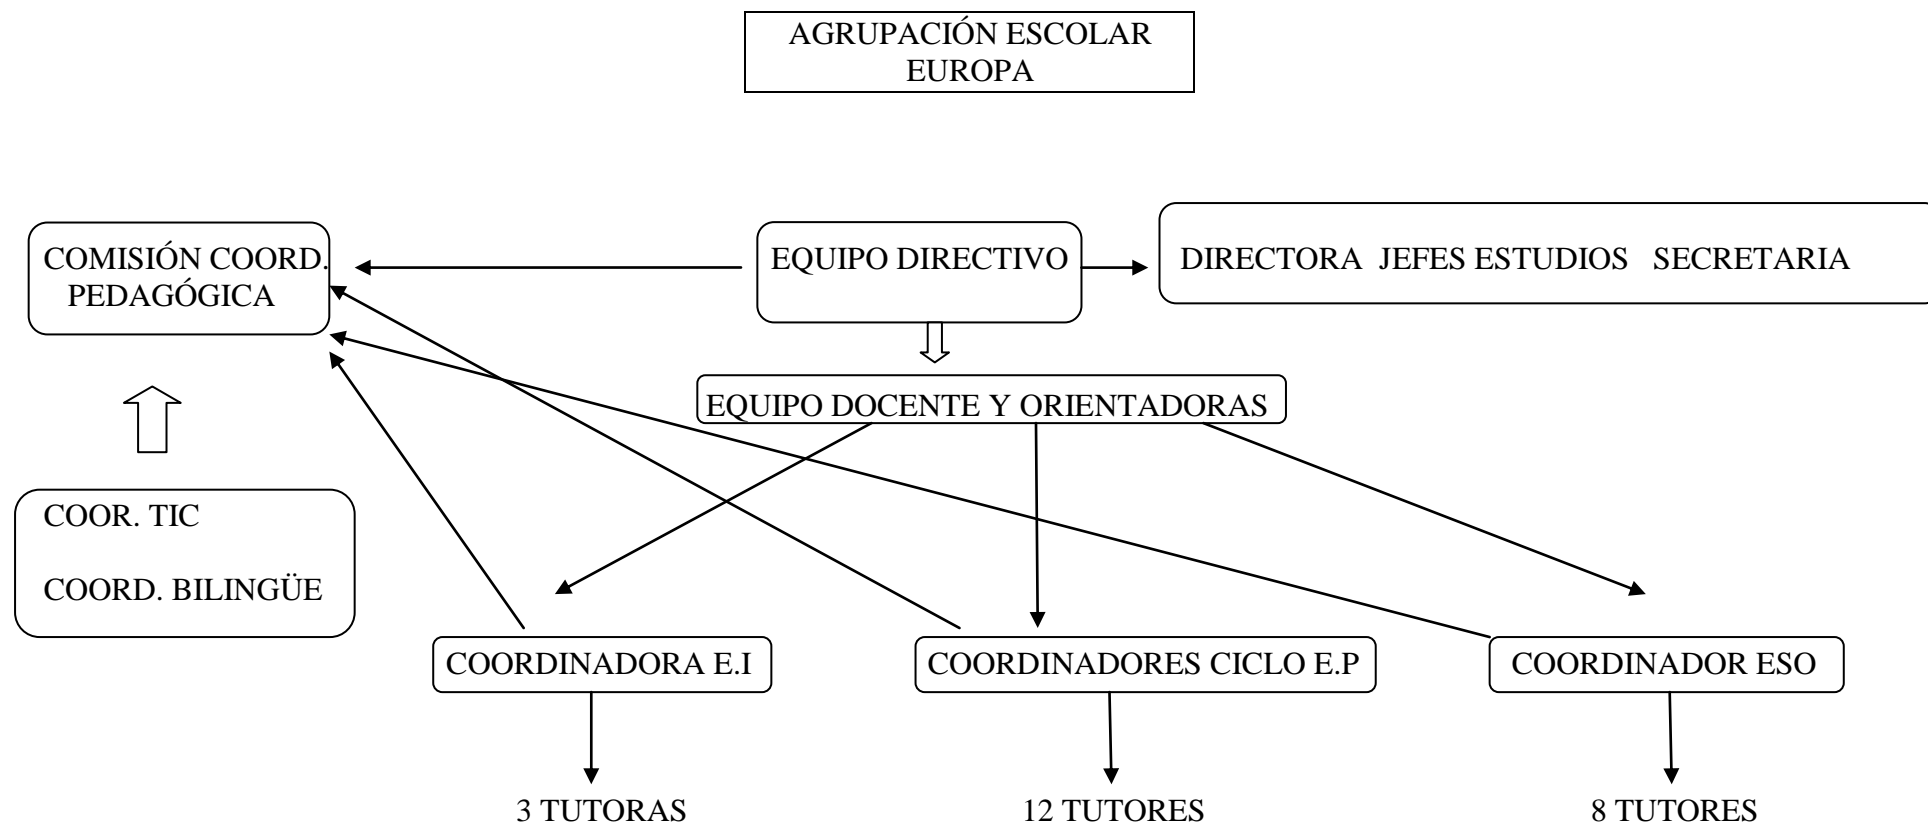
AGRUPACIÓN ESCOLAR EUROPA

COMISIÓN COORD. PEDAGÓGICA

EQUIPO DIRECTIVO

DIRECTORA JEFES ESTUDIOS SECRETARIA

EQUIPO DOCENTE Y ORIENTADORAS

COOR. TIC

COORD. BILINGÜE

COORDINADORA E.I

COORDINADORES CICLO E.P

COORDINADOR ESO

3 TUTORAS

12 TUTORES

8 TUTORES